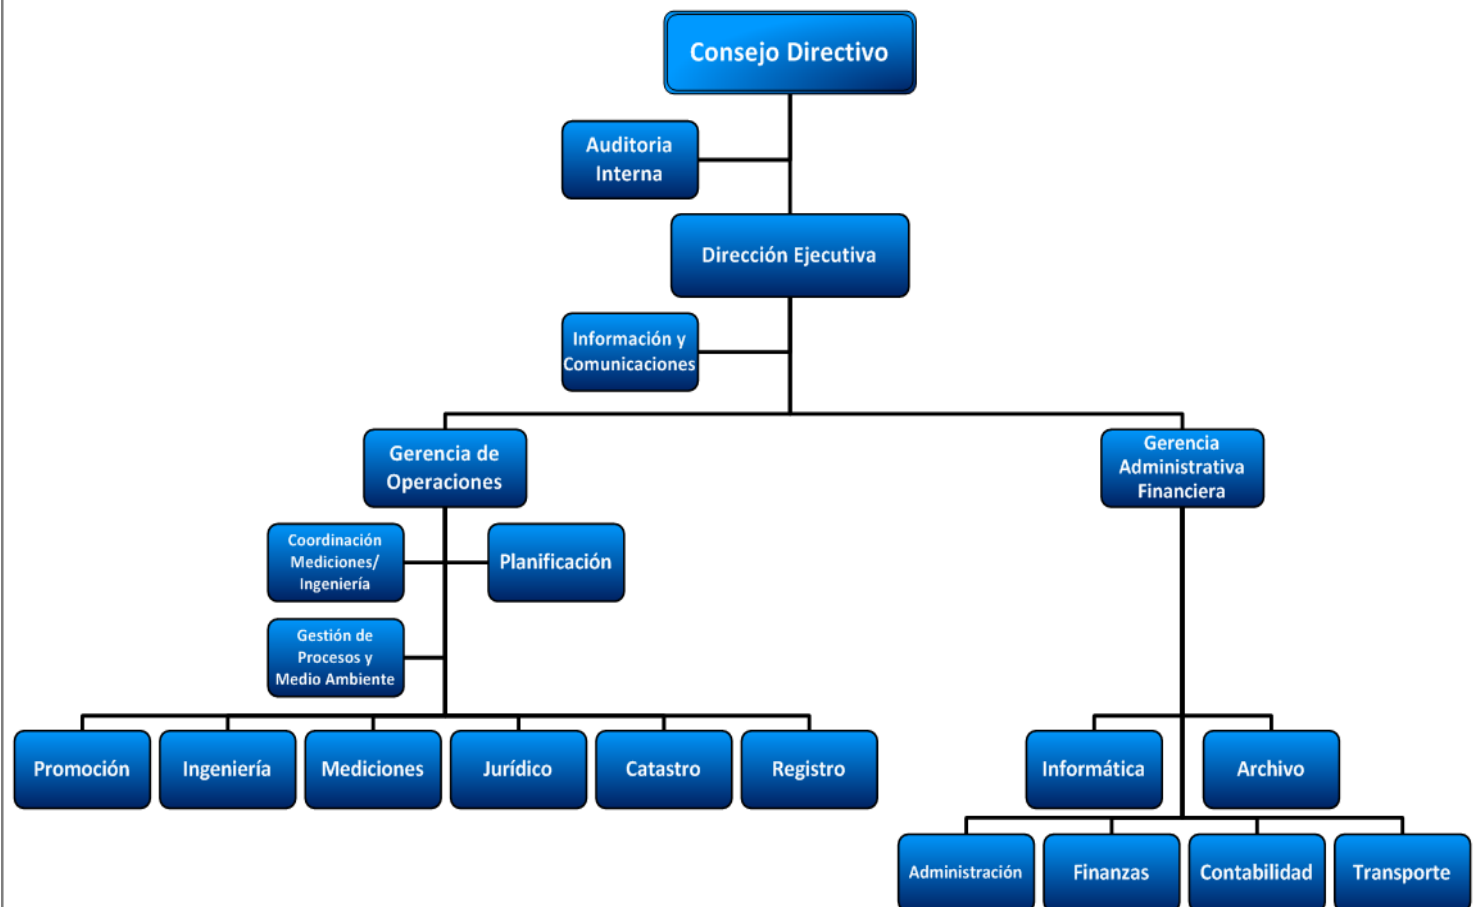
Consejo Directivo

Auditoria Interna

Dirección Ejecutiva

Información y Comunicaciones

Gerencia de Operaciones

Gerencia Administrativa Financiera

Coordinación Mediciones/ Ingeniería

Planificación

Gestión de Procesos y Medio Ambiente

Promoción

Ingeniería

Mediciones

Jurídico

Catastro

Registro

Informática

Archivo

Administración

Finanzas

Contabilidad

Transporte